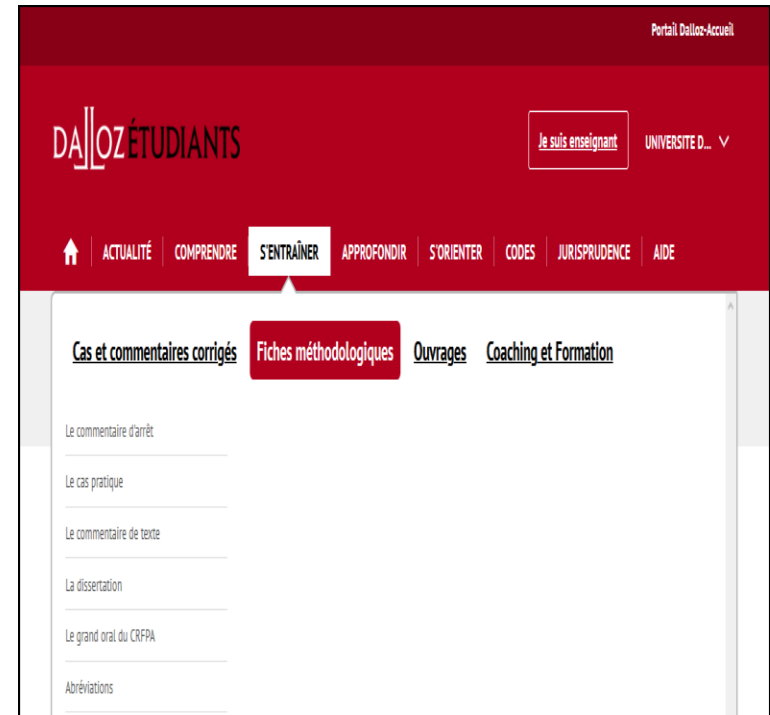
Portail Dalloz-Accueil

DALLOZ ÉTUDIANTS

Je suis enseignant

UNIVERSITE D...

ACTUALITÉ COMPRENDRE S'ENTRAÎNER APPROFONDIR S'ORIENTER CODES JURISPRUDENCE AIDE

Cas et commentaires corrigés Fiches méthodologiques Ouvrages Coaching et Formation

Le commentaire d'arrêt

Le cas pratique

Le commentaire de texte

La dissertation

Le grand oral du CRFPA

Abréviations